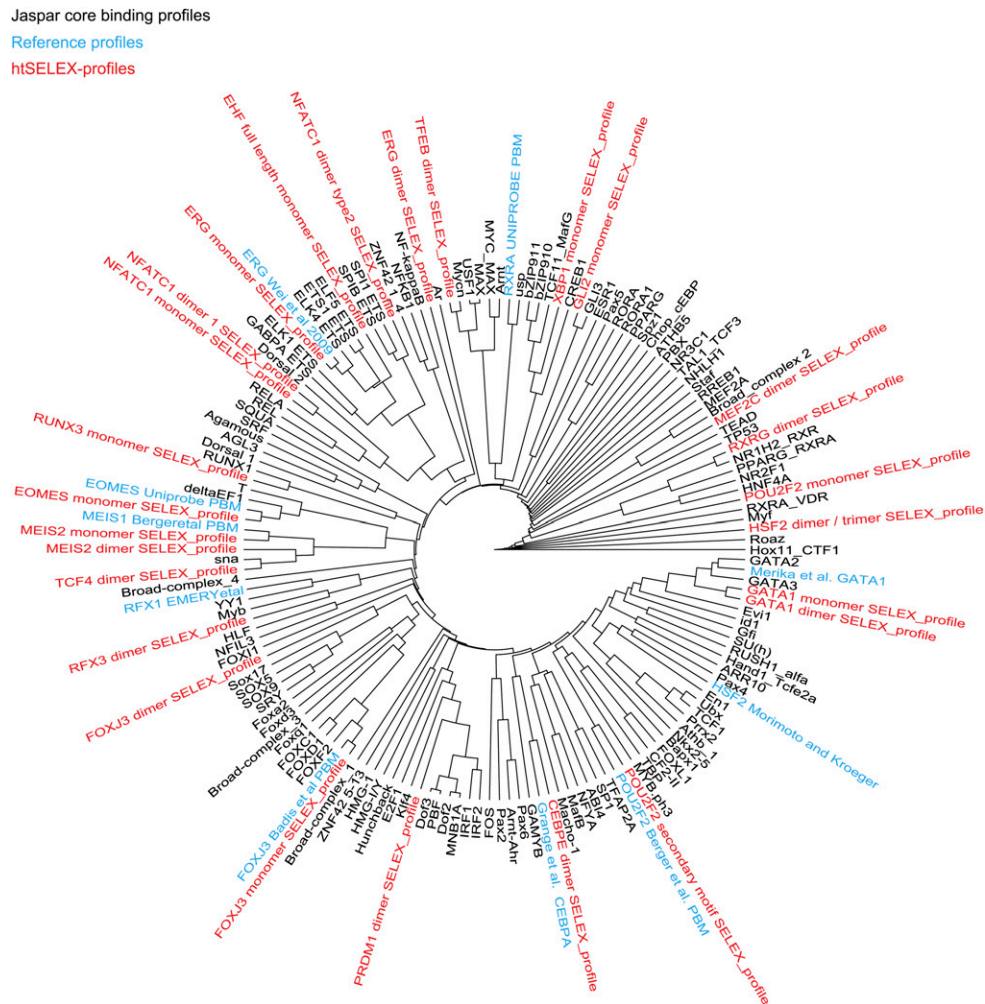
Jaspar core binding profiles
Reference profiles
htSELEX-profiles

EHF full length monomer SELEX_profile
NFATC1 dimer type2 SELEX_profile
ERG dimer SELEX_profile
TFEB dimer SELEX_profile
RXRA UNIPROBE PBM
XBP1 monomer SELEX_profile
GLI2 monomer SELEX_profile
ERG monomer SELEX_profile
ERG Wei et al. 2009
NFATC1 dimer 1 SELEX_profile
NFATC1 monomer SELEX_profile
MEF2C dimer SELEX_profile
RXRG dimer SELEX_profile
POU2F2 monomer SELEX_profile
HSF2 dimer / trimer SELEX_profile
RUNX3 monomer SELEX_profile
EOMES Uniprobe PBM
EOMES monomer SELEX_profile
MEIS1 Bergeretal PBM
MEIS2 monomer SELEX_profile
MEIS2 dimer SELEX_profile
TCF4 dimer SELEX_profile
RFX1 EMERYetal
RFX3 dimer SELEX_profile
FOXJ3 dimer SELEX_profile
Merika et al. GATA1
GATA1 monomer SELEX_profile
GATA1 dimer SELEX_profile
HSF2 Morimoto and Kroeger
FOXJ3 Badis et al PBM
FOXJ3 monomer SELEX_profile
PRDM1 dimer SELEX_profile
Grange et al. CEBPA
CEBPE dimer SELEX_profile
POU2F2 Berger et al. PBM
POU2F2 secondary motif SELEX_profile

ZNF42 NF-kappaB NFKB1 Ar MYC_MAX USF1 MAX Mycn Arnt usp bZIP911 bZIP910 TCF11_MafG CREB1 ELF5 SPI1 SPIB ELK4 ETS1 ELK1 GABPA Dorsal_2 REL RELA SQUA SRF Agamous AGL3 Dorsal_1 RUNX1 deltaEF1 T sna Broad-complex_4 YY1 Myb HLF NFIL3 FOXI1 Sox17 SOX9 Sox5 SRY Foxa2 Foxd3 FOXC1 FOXF2 FOXL1 Foxq1 Broad-complex_1 Broad-complex_3 ZNF143_T3 HMG-IY Hunchback E2F1 Klf4 Dof3 PBF Dof2 MNB1A IRF1 IRF2 FOS Pax2 Arnt-Ahr Pax6 GAMYB Macho-1 MafB ABI4 TFAP2A EN1 Pbx Nkx2-5 Lhx3 Athb-1 PRRX1 Gfi Pax4 Tcfe2a Hand1 ARR10 alfa RUSH1 SU(h) Id1 Evi1 GATA3 GATA2 Hox11_CTF1 Roaz RXRA_VDR Myf HNF4A NR2F1 PPARG_RXRA NR1H2_RXR TP53 TEAD Broad_complex_2 MEF2A SREBF1 Stat3 NHLH1 TAL1_TCF3 NR3C1 NR4A2 Chop_cEBP ESR1 PPARG RORA1 Pax5 GLI3 SPZ1 REST Trp53 Staf